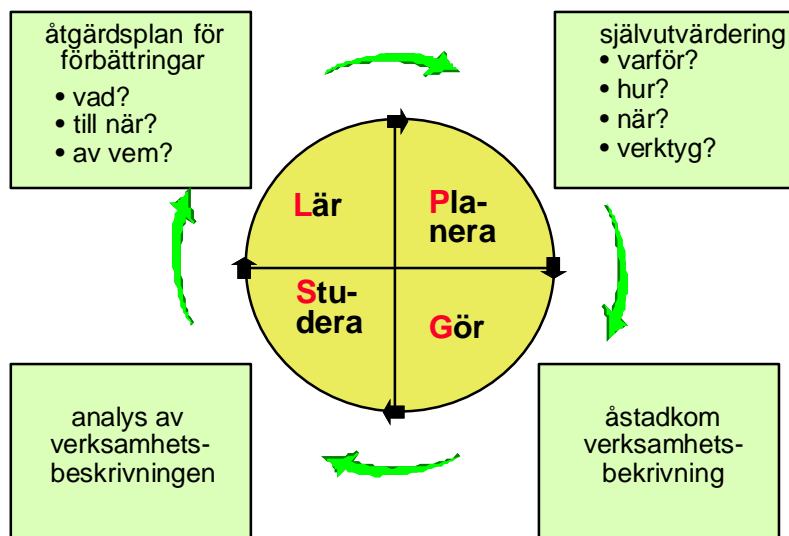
åtgärdsplan för förbättringar
• vad?
• till när?
• av vem?

självutvärdering
• varför?
• hur?
• när?
• verktyg?

Lär

Planera

Studera

Gör

analys av verksamhetsbeskrivningen

åstadkom verksamhetsbekrivning